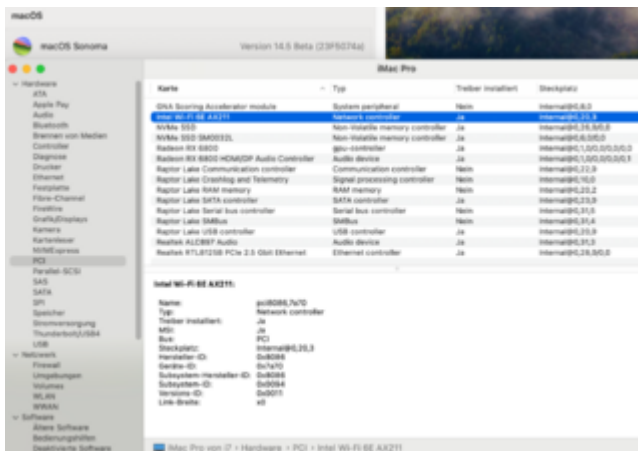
macOS

macOS Sonoma

Version 14.5 Beta (23F5074a)

iMac Pro

Hardware
ATA
Apple Pay
Audio
Bluetooth
Brennen von Medien
Controller
Diagnose
Drucker
Ethernet
Festplatte
Fibre-Channel
FireWire
Grafik/Displays
Kamera
Kartenleser
NVMExpress
PCI
Parallel-SCSI
SAS
SATA
SPI
Speicher
Stromversorgung
Thunderbolt/USB4
USB
Netzwerk
Firewall
Umgebungen
Volumes
WLAN
WWAN
Software
Ältere Software
Bedienungshilfen
Deaktivierte Software

| Karte | Typ | Treiber installiert | Steckplatz |
|---|---|---|---|
| GNA Scoring Accelerator module | System peripheral | Nein | Internal@0,8,0 |
| Intel Wi-Fi 6E AX211 | Network controller | Ja | Internal@0,20,3 |
| NVMe SSD | Non-Volatile memory controller | Ja | Internal@0,26,0/0,0 |
| NVMe SSD SM0032L | Non-Volatile memory controller | Ja | Internal@0,6,0/0,0 |
| Radeon RX 6800 | gpu-controller | Ja | Internal@0,1,0/0,0/0,0/0,0 |
| Radeon RX 6800 HDMI/DP Audio Controller | Audio device | Ja | Internal@0,1,0/0,0/0,0/0,1 |
| Raptor Lake Communication controller | Communication controller | Nein | Internal@0,22,0 |
| Raptor Lake Crashlog and Telemetry | Signal processing controller | Nein | Internal@0,10,0 |
| Raptor Lake RAM memory | RAM memory | Nein | Internal@0,20,2 |
| Raptor Lake SATA controller | SATA controller | Ja | Internal@0,23,0 |
| Raptor Lake Serial bus controller | Serial bus controller | Nein | Internal@0,31,5 |
| Raptor Lake SMBus | SMBus | Nein | Internal@0,31,4 |
| Raptor Lake USB controller | USB controller | Ja | Internal@0,20,0 |
| Realtek ALC897 Audio | Audio device | Ja | Internal@0,31,3 |
| Realtek RTL8125B PCIe 2.5 Gbit Ethernet | Ethernet controller | Ja | Internal@0,28,0/0,0 |

Intel Wi-Fi 6E AX211:

Name: pci8086,7a70
Typ: Network controller
Treiber installiert: Ja
MSI: Ja
Bus: PCI
Steckplatz: Internal@0,20,3
Hersteller-ID: 0x8086
Geräte-ID: 0x7a70
Subsystem-Hersteller-ID: 0x8086
Subsystem-ID: 0x0094
Versions-ID: 0x0011
Link-Breite: x0

iMac Pro von i7 › Hardware › PCI › Intel Wi-Fi 6E AX211